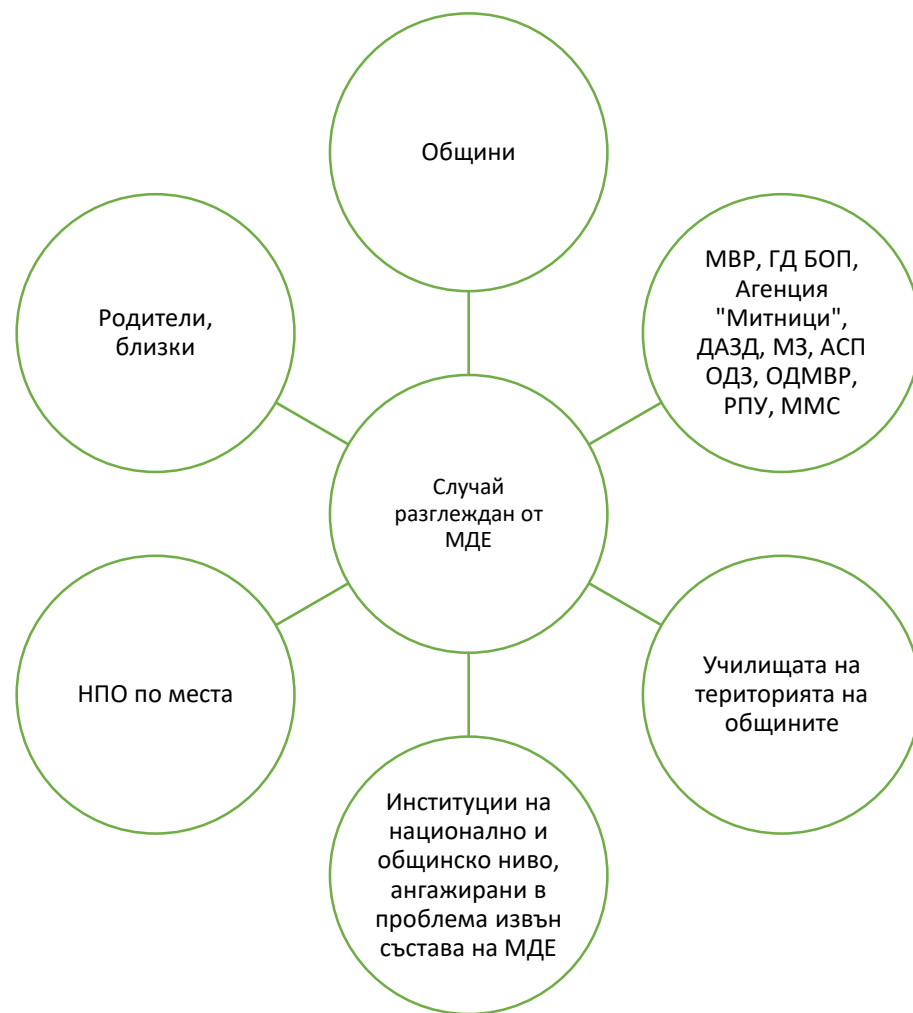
Общини

Родители, близки

МВР, ГД БОП, Агенция "Митници", ДАЗД, МЗ, АСП ОДЗ, ОДМВР, РПУ, ММС

Случай разглеждан от МДЕ

НПО по места

Училищата на територията на общините

Институции на национално и общинско ниво, ангажирани в проблема извън състава на МДЕ